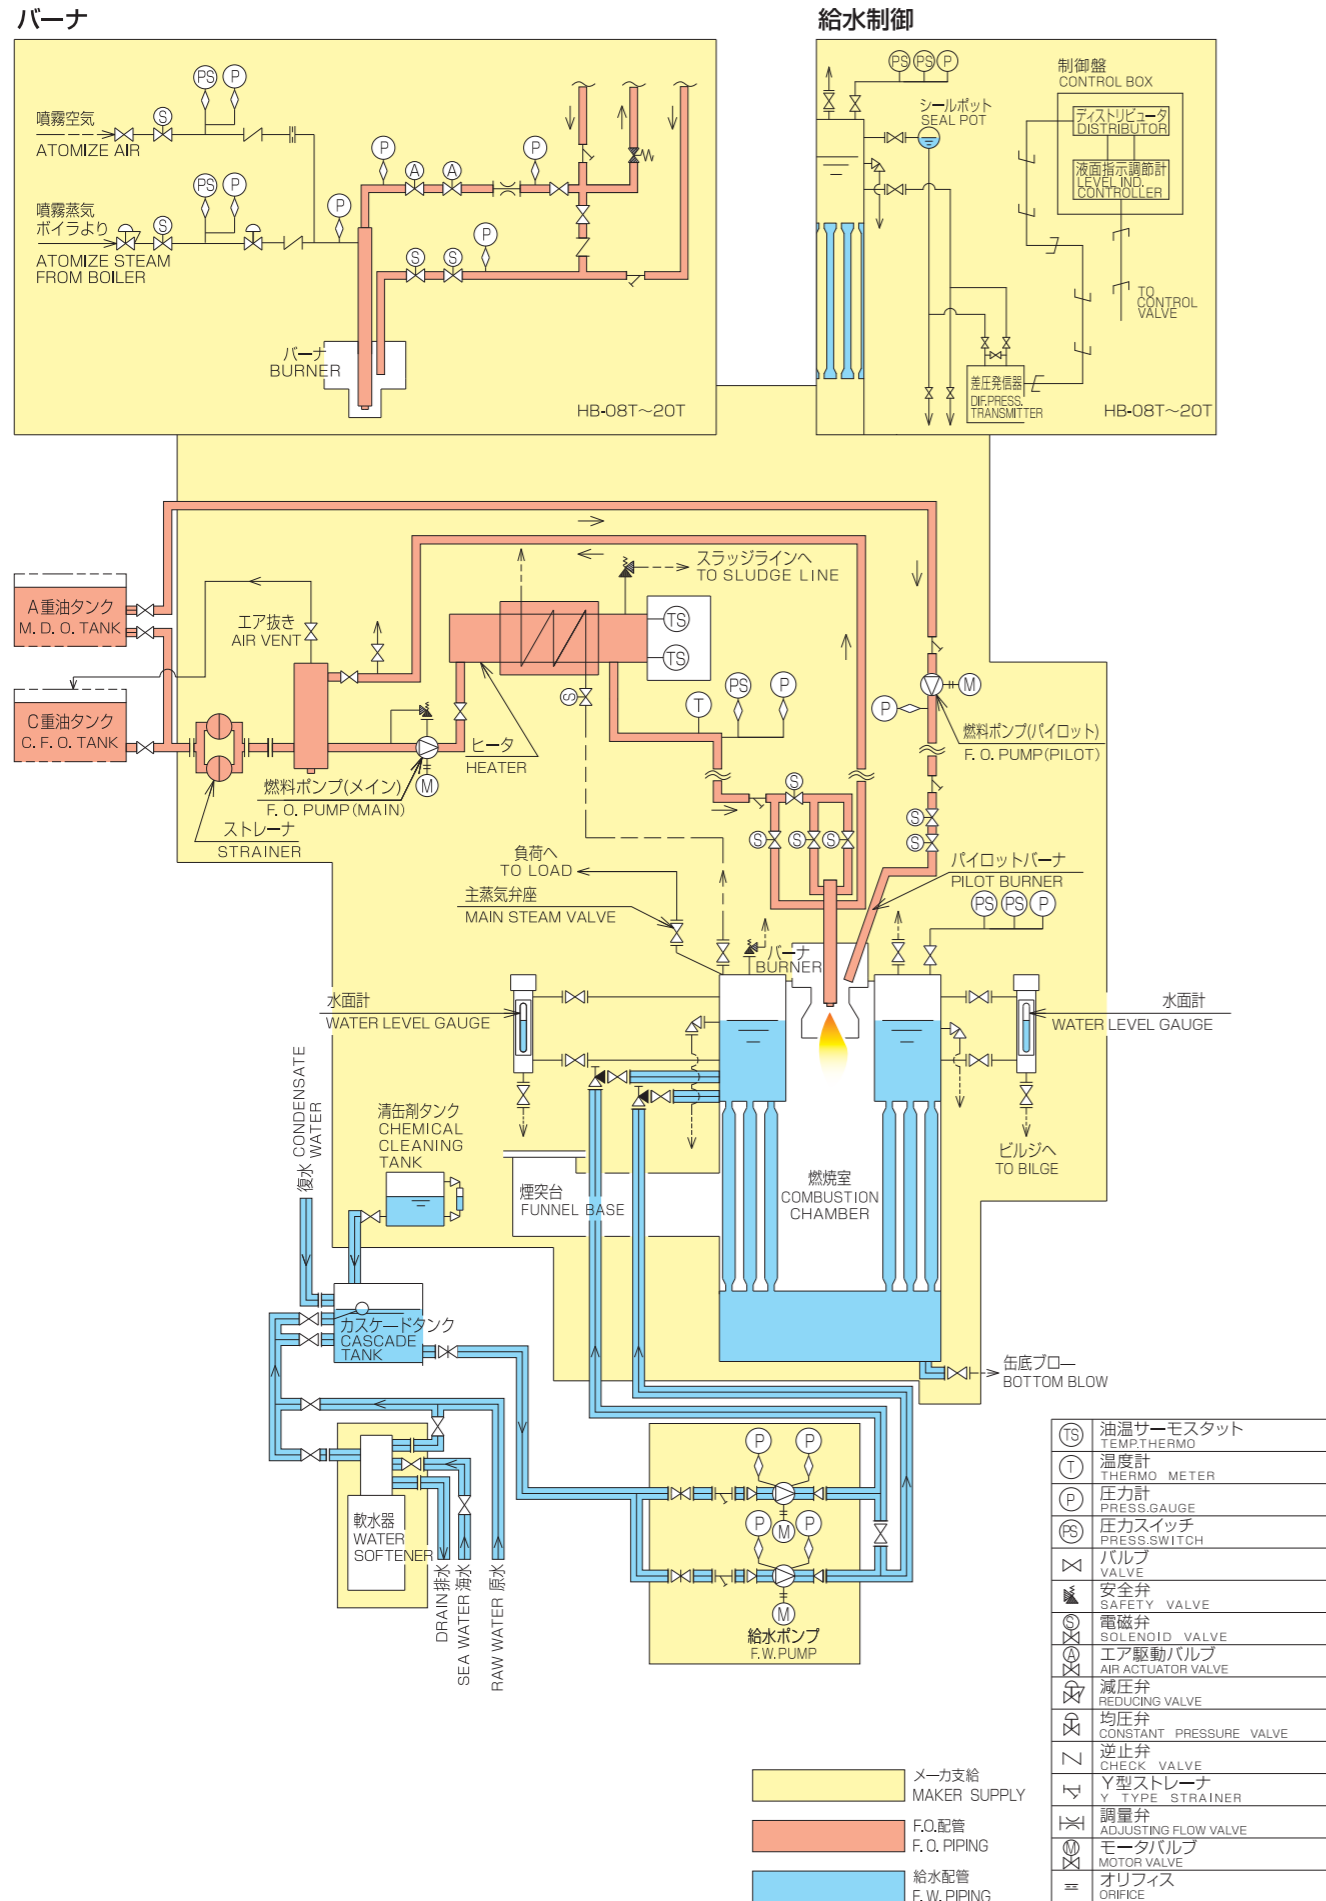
バーナ

噴霧空気
ATOMIZE AIR
噴霧蒸気
ボイラより
ATOMIZE STEAM
FROM BOILER
PS P
PS P
S
S
P
A A
P
P
S S
P
バーナ
BURNER
HB-08T~20T

給水制御

PS PS P
シールポット
SEAL POT
制御盤
CONTROL BOX
ディストリビュータ
DISTRIBUTOR
液面指示調節計
LEVEL IND. CONTROLLER
TO CONTROL VALVE
差圧発信器
DIF.PRESS. TRANSMITTER
HB-08T~20T

A重油タンク
M. D. O. TANK
C重油タンク
C. F. O. TANK
エア抜き
AIR VENT
スラッジラインへ
TO SLUDGE LINE
TS
TS
ヒータ
HEATER
燃料ポンプ(メイン)
F. O. PUMP(MAIN)
M
ストレーナ
STRAINER
S
T
PS
P
P
M
燃料ポンプ(パイロット)
F. O. PUMP(PILOT)
S
S
S S S
S
S
負荷へ
TO LOAD
主蒸気弁座
MAIN STEAM VALVE
パイロットバーナ
PILOT BURNER
PS PS P
バーナ
BURNER
水面計
WATER LEVEL GAUGE
水面計
WATER LEVEL GAUGE
復水 CONDENSATE WATER
清缶剤タンク
CHEMICAL CLEANING TANK
煙突台
FUNNEL BASE
燃焼室
COMBUSTION CHAMBER
ビルジへ
TO BILGE
カスケードタンク
CASCADE TANK
缶底ブロー
BOTTOM BLOW
軟水器
WATER SOFTENER
DRAIN 排水
SEA WATER 海水
RAW WATER 原水
P P
P M P
M
給水ポンプ
F.W.PUMP

| 記号 | 名称 |
|---|---|
| TS | 油温サーモスタット TEMP.THERMO |
| T | 温度計 THERMO METER |
| P | 圧力計 PRESS.GAUGE |
| PS | 圧力スイッチ PRESS.SWITCH |
| | バルブ VALVE |
| | 安全弁 SAFETY VALVE |
| S | 電磁弁 SOLENOID VALVE |
| A | エア駆動バルブ AIR ACTUATOR VALVE |
| | 減圧弁 REDUCING VALVE |
| | 均圧弁 CONSTANT PRESSURE VALVE |
| | 逆止弁 CHECK VALVE |
| | Y型ストレーナ Y TYPE STRAINER |
| | 調量弁 ADJUSTING FLOW VALVE |
| M | モータバルブ MOTOR VALVE |
| | オリフィス ORIFICE |

メーカ支給
MAKER SUPPLY
F.O.配管
F. O. PIPING
給水配管
F. W. PIPING